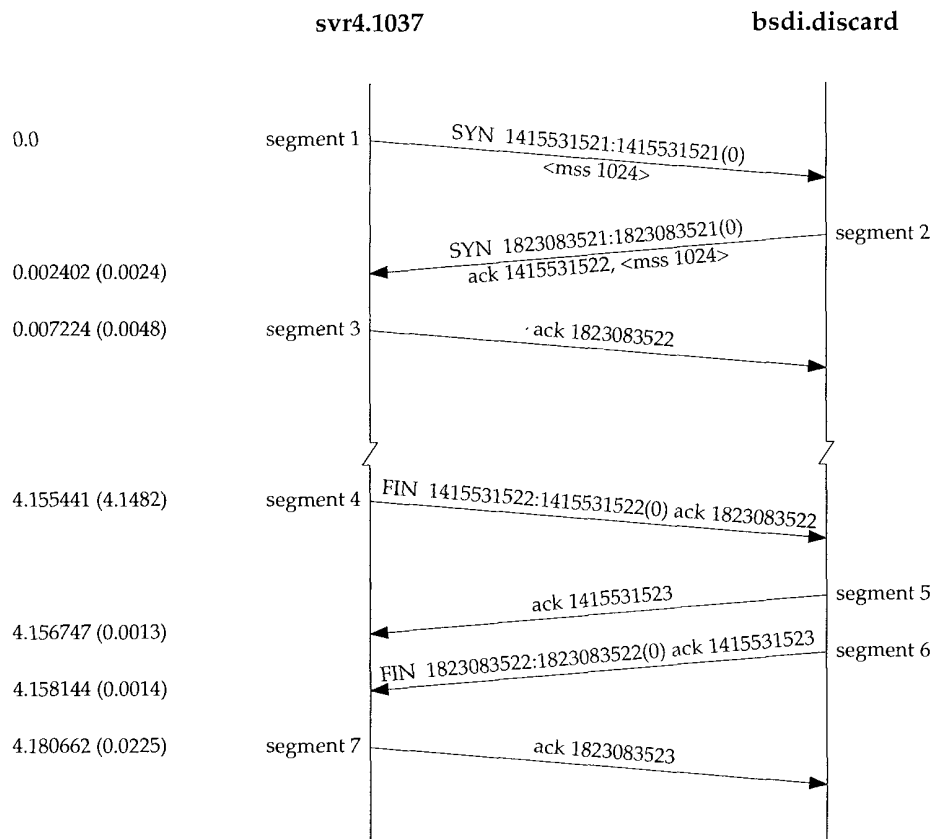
svr4.1037

bsdi.discard

0.0

segment 1

SYN 1415531521:1415531521(0)
<mss 1024>

segment 2

SYN 1823083521:1823083521(0)
ack 1415531522, <mss 1024>

0.002402 (0.0024)

0.007224 (0.0048)

segment 3

ack 1823083522

4.155441 (4.1482)

segment 4

FIN 1415531522:1415531522(0) ack 1823083522

segment 5

ack 1415531523

4.156747 (0.0013)

segment 6

FIN 1823083522:1823083522(0) ack 1415531523

4.158144 (0.0014)

4.180662 (0.0225)

segment 7

ack 1823083523